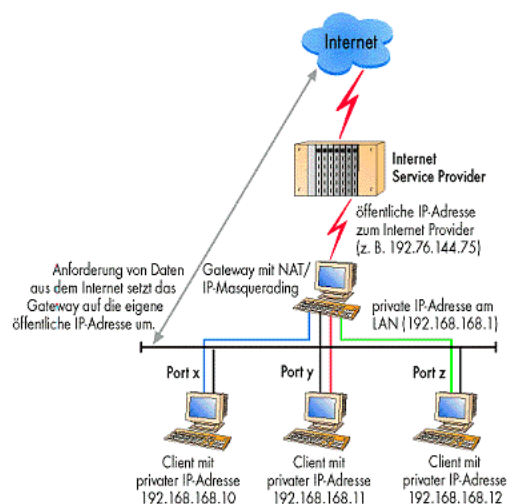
Internet

Internet Service Provider

öffentliche IP-Adresse zum Internet Provider (z. B. 192.76.144.75)

Anforderung von Daten aus dem Internet setzt das Gateway auf die eigene öffentliche IP-Adresse um.

Gateway mit NAT/ IP-Masquerading

private IP-Adresse am LAN (192.168.168.1)

Port x

Port y

Port z

Client mit privater IP-Adresse 192.168.168.10

Client mit privater IP-Adresse 192.168.168.11

Client mit privater IP-Adresse 192.168.168.12